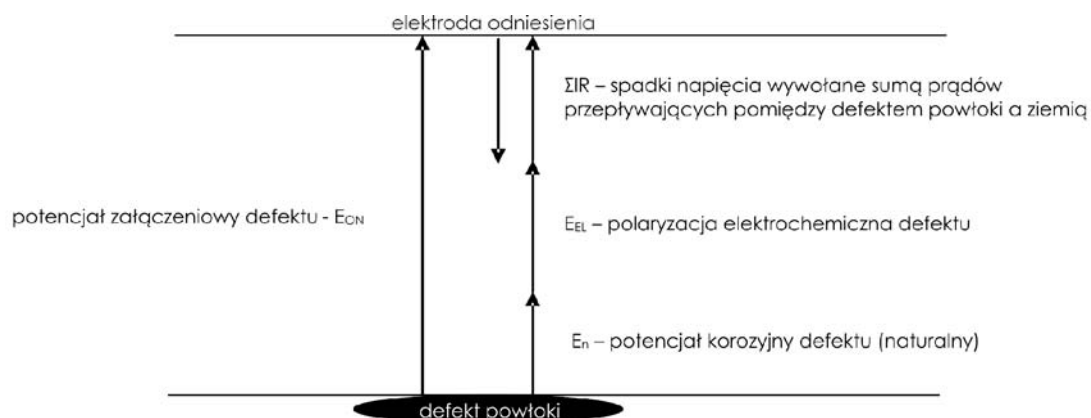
elektroda odniesienia

ΣIR – spadki napięcia wywołane sumą prądów przepływających pomiędzy defektem powłoki a ziemią

potencjał załączeniowy defektu - $E_{ON}$

$E_{EL}$ – polaryzacja elektrochemiczna defektu

$E_n$ – potencjał korozyjny defektu (naturalny)

defekt powłoki